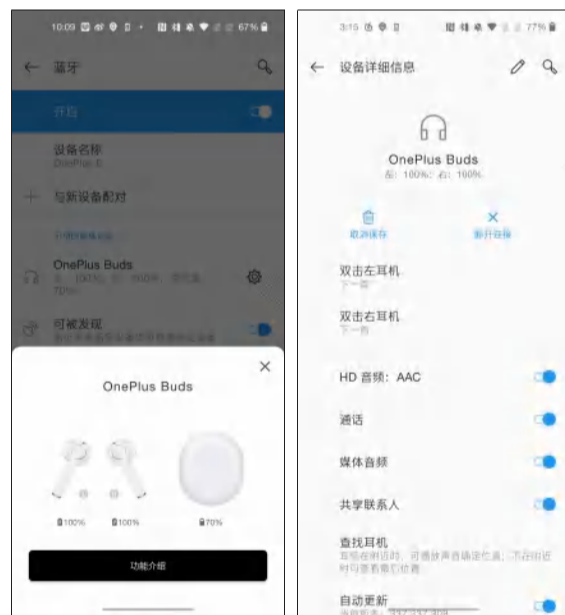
10:09 67%

← 蓝牙

开启

设备名称
OnePlus 8

+ 与新设备配对

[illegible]

OnePlus Buds
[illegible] 100% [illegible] 100% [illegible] 70%

可被发现
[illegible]

OnePlus Buds

100%
100%
70%

功能介绍

3:15 77%

← 设备详细信息

OnePlus Buds
左: 100% 右: 100%

取消保存

断开连接

双击左耳机
下一曲

双击右耳机
下一曲

HD 音频: AAC

通话

媒体音频

共享联系人

查找耳机
耳机在附近时, 可播放声音确定位置; 不在附近时可查看最后位置

自动更新
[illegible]